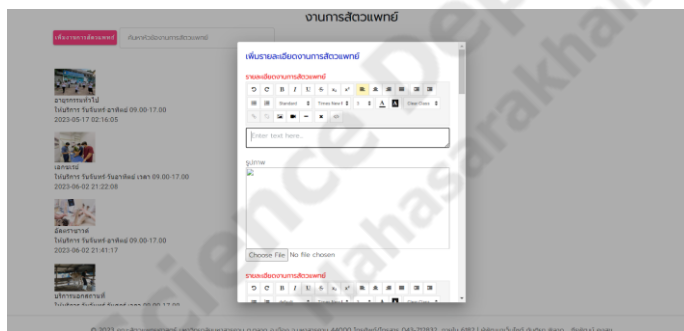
งานการสัตวแพทย์

เพิ่มรายการสัตวแพทย์

ค้นหาหัวข้องานการสัตวแพทย์

อายุรกรรมทั่วไป
ให้บริการ วันจันทร์-อาทิตย์ 09.00-17.00
2023-05-17 02:16:05

เอกซเรย์
ให้บริการ วันจันทร์-วันอาทิตย์ เวลา 09.00-17.00
2023-06-02 21:22:08

อัลตร้าซาวด์
ให้บริการ วันจันทร์-อาทิตย์ 09.00-17.00
2023-06-02 21:41:17

บริการนอกสถานที่

เพิ่มรายละเอียดงานการสัตวแพทย์

รายละเอียดงานการสัตวแพทย์

Standard

Times New R

Clear Class

Enter text here...

รูปภาพ

Choose File No file chosen

รายละเอียดงานการสัตวแพทย์

© 2023 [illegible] 44000 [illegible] 043-72 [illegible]